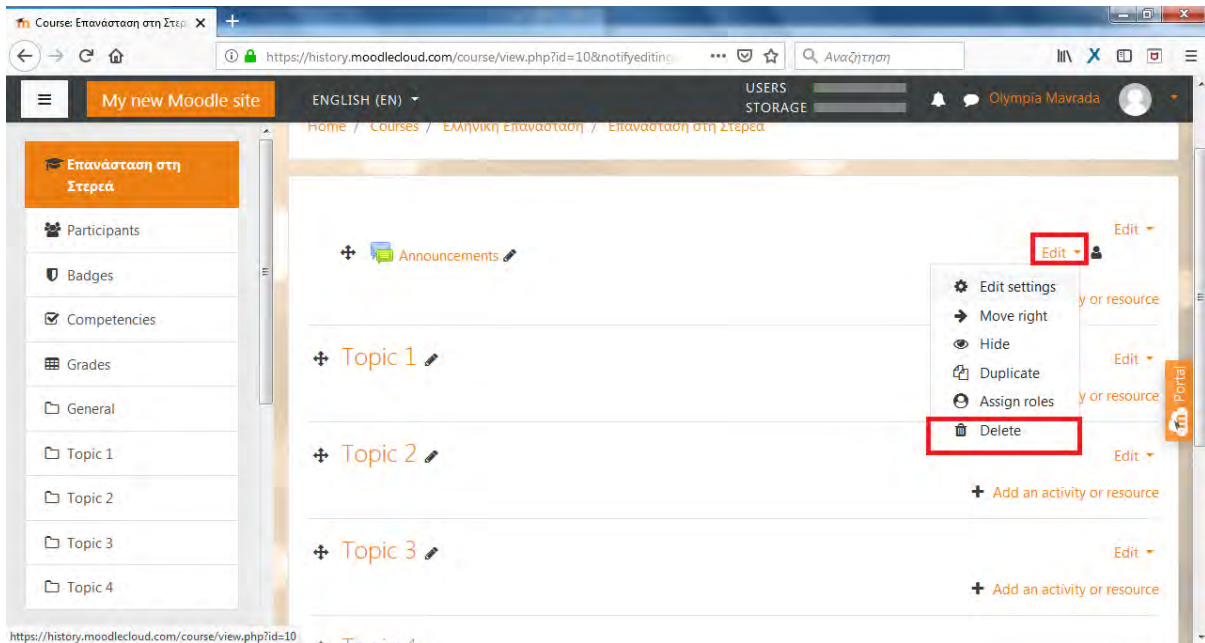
Course: Επανάσταση στη Στερ ×
+
https://history.moodlecloud.com/course/view.php?id=10&notifyediting
Αναζήτηση
My new Moodle site
ENGLISH (EN)
USERS
STORAGE
Olympia Mavrada
Home / Courses / Ελληνική Επανάσταση / Επανάσταση στη Στερεά
Επανάσταση στη Στερεά
Participants
Badges
Competencies
Grades
General
Topic 1
Topic 2
Topic 3
Topic 4
Edit
Announcements
Edit
Edit settings
Move right
Hide
Duplicate
Assign roles
Delete
y or resource
Topic 1
Edit
y or resource
Topic 2
Edit
Add an activity or resource
Topic 3
Edit
Add an activity or resource
Portal
https://history.moodlecloud.com/course/view.php?id=10